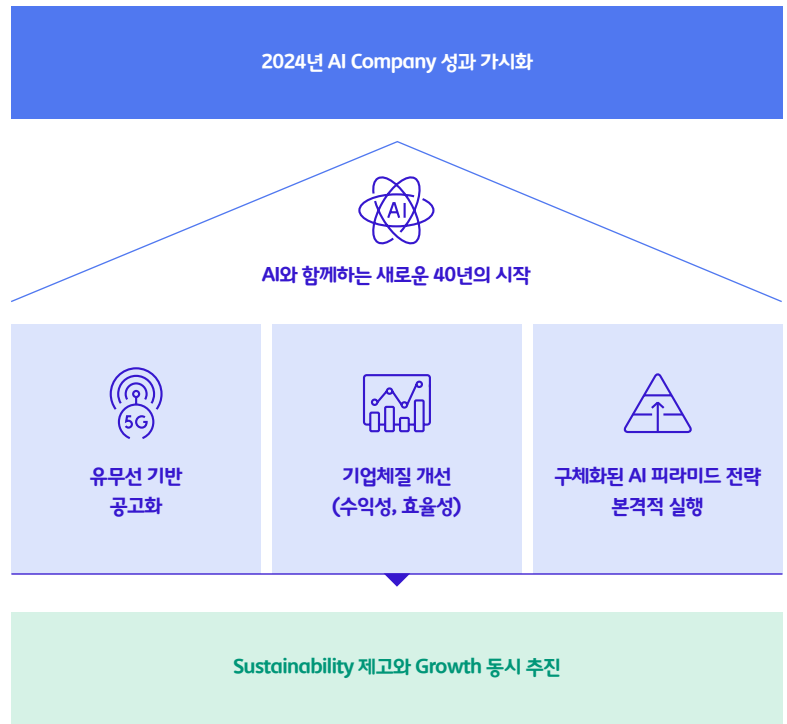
2024년 AI Company 성과 가시화

AI

AI와 함께하는 새로운 40년의 시작

5G

유무선 기반 공고화

기업체질 개선 (수익성, 효율성)

구체화된 AI 피라미드 전략 본격적 실행

Sustainability 제고와 Growth 동시 추진